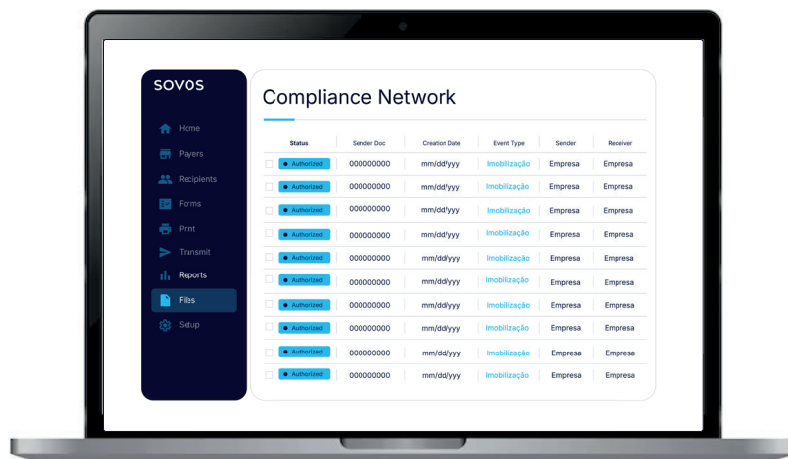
sovos

Home
Payers
Recipients
Forms
Print
Transmit
Reports
Files
Setup

Compliance Network

| Status | Sender Doc | Creation Date | Event Type | Sender | Receiver |
|---|---|---|---|---|---|
| Authorized | 000000000 | mm/dd/yyy | Imobilização | Empresa | Empresa |
| Authorized | 000000000 | mm/dd/yyy | Imobilização | Empresa | Empresa |
| Authorized | 000000000 | mm/dd/yyy | Imobilização | Empresa | Empresa |
| Authorized | 000000000 | mm/dd/yyy | Imobilização | Empresa | Empresa |
| Authorized | 000000000 | mm/dd/yyy | Imobilização | Empresa | Empresa |
| Authorized | 000000000 | mm/dd/yyy | Imobilização | Empresa | Empresa |
| Authorized | 000000000 | mm/dd/yyy | Imobilização | Empresa | Empresa |
| Authorized | 000000000 | mm/dd/yyy | Imobilização | Empresa | Empresa |
| Authorized | 000000000 | mm/dd/yyy | Imobilização | Empresa | Empresa |
| Authorized | 000000000 | mm/dd/yyy | Imobilização | Empresa | Empresa |